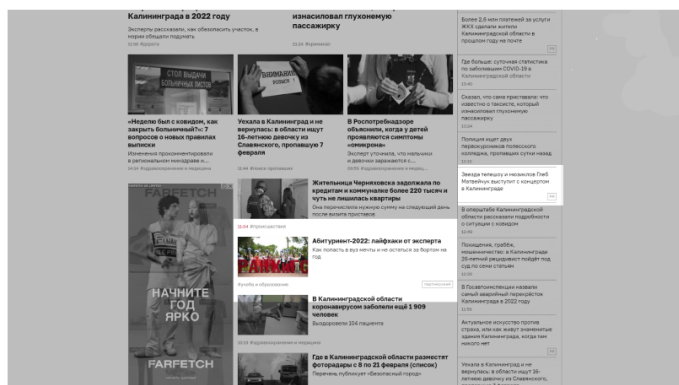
Калининграда в 2022 году

Эксперты рассказали, как обезопасить участок, в норме общаться подросткам

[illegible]

изнасиловал глухонемую пассажирку

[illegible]

СТОЙ ВЫДАЧИ БОЛЬНИЧНЫХ ЛИСТОВ

«Неделю был с ковидом, как закрыть больничный?»: 7 вопросов о новых правилах выписки

Изменения прокомментировали в региональном минздраве и...

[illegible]

Уехала в Калининград и не вернулась: в области ищут 16-летнюю девочку из Славянского, пропавшую 7 февраля

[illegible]

В Роспотребнадзоре объяснили, когда у детей проявляются симптомы «омикрона»

Эксперт уточнила, что мальчики и девочки заражаются с...

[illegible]

НАЧНИТЕ ГОД ЯРКО

FARFETCH

FARFETCH

Жительница Черняховска задолжала по кредитам и коммуналке более 220 тысяч и чуть не лишилась квартиры

Она перечислила нужную сумму на следующий день после визита приставов

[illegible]

Абитуриент-2022: лайфхаки от эксперта

Как попасть в вуз мечты и не остаться за бортом на год

Учеба и образование

Партнерский

В Калининградской области коронавирусом заболели ещё 1 909 человек

Выздоровели 104 пациента

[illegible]

Где в Калининградской области разместят фотографы с 8 по 21 февраля (список)

Перечень публикует «Безопасный город»

Более 2,6 млн платежей за услуги ЖКХ сделали жители Калининградской области в прошлом году на почте

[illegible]

Где больше: сучная статистика по заболевшим COVID-19 в Калининградской области

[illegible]

Оказал, что сама пристроила: что известно о таксисте, который изнасиловал глухонемую пассажирку

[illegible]

Полиция ищет двух первокурсников полесского колледжа, пропавших сутки назад

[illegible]

Звезда телешоу и незнакомец Глеб Матвейчук выступит с концертом в Калининграде

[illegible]

В оперштабе Калининградской области рассказали подробности о ситуации с ковидом

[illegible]

Похищения, грабёж, мошенничество: в Калининграде 26-летний рецидивист пойдёт под суд по семи статьям

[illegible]

В Госавтоинспекции назвали самый аварийный перекрёсток Калининграда в 2022 году

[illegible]

Актуальное искусство против страха, или как живут знаменитые здания Калининграда, когда там никого нет

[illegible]

Уехала в Калининград и не вернулась: в области ищут 16-летнюю девочку из Славянского,